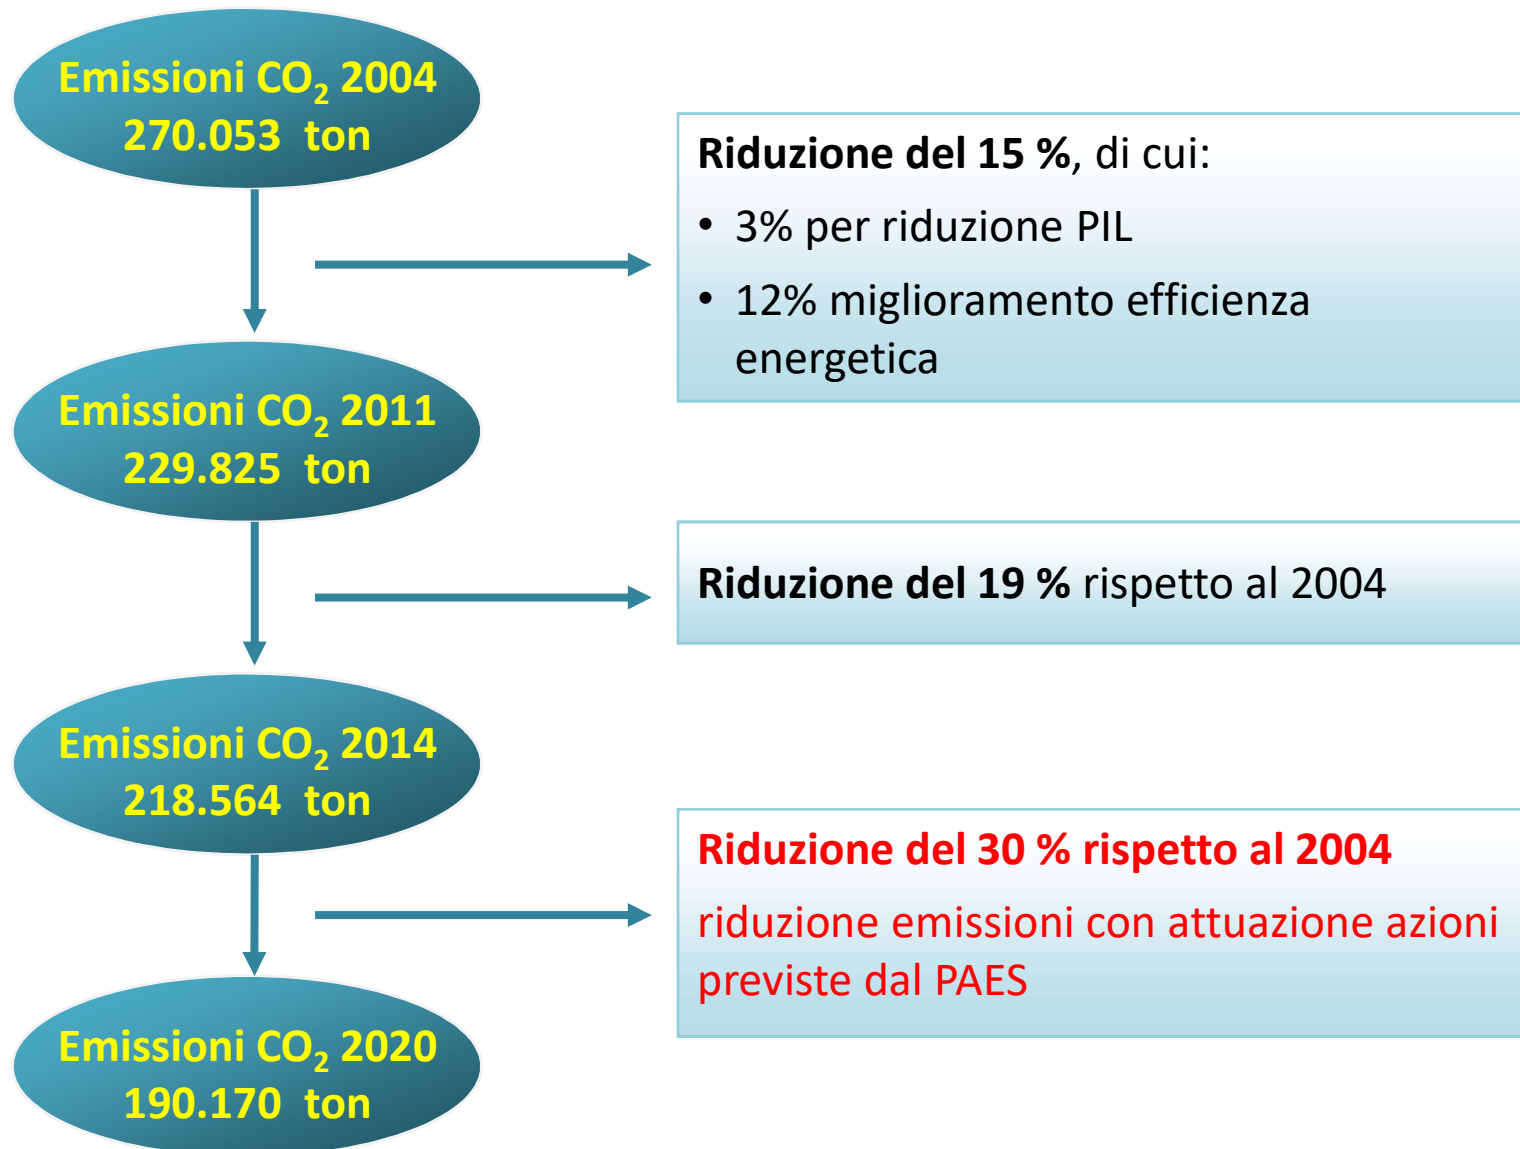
Emissioni $CO_2$ 2004
270.053 ton

Riduzione del 15 %, di cui:

• 3% per riduzione PIL
• 12% miglioramento efficienza energetica

Emissioni $CO_2$ 2011
229.825 ton

Riduzione del 19 % rispetto al 2004

Emissioni $CO_2$ 2014
218.564 ton

Riduzione del 30 % rispetto al 2004

riduzione emissioni con attuazione azioni previste dal PAES

Emissioni $CO_2$ 2020
190.170 ton